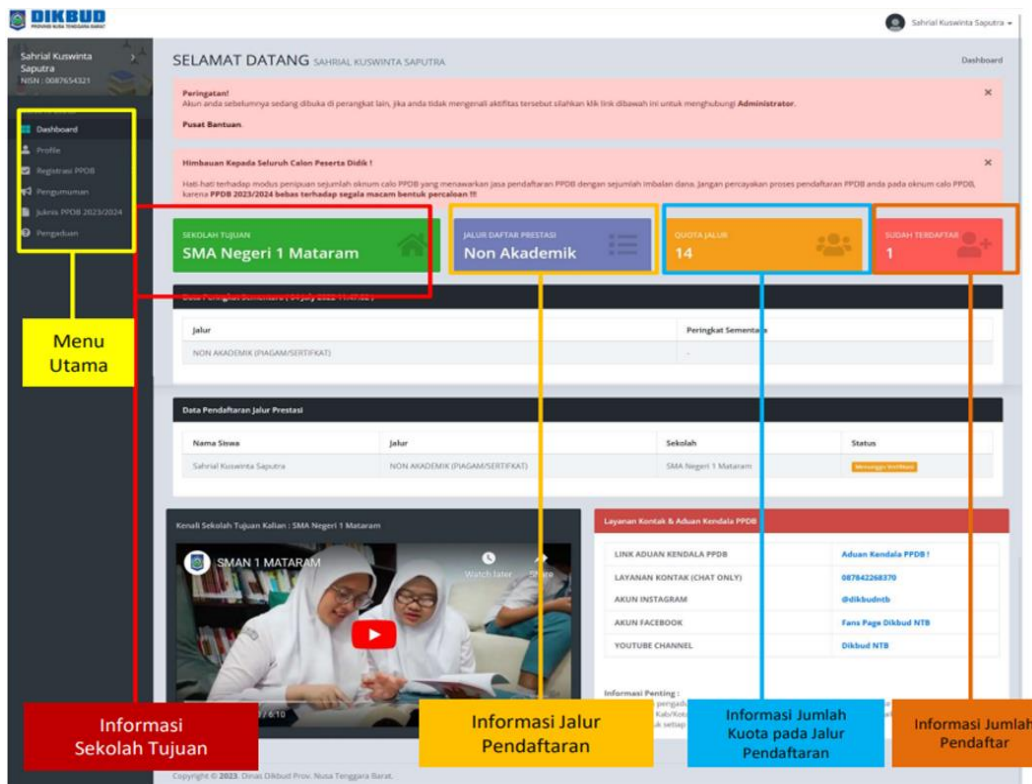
DIKBUD
PROVINSI NUSA TENGGARA BARAT

Sahrial Kuswinta Saputra

Sahrial Kuswinta Saputra
NISN : 0087654321

Dashboard
Profile
Registrasi PPDB
Pengumuman
Juknis PPDB 2023/2024
Pengaduan

Menu Utama

SELAMAT DATANG SAHRIAL KUSWINTA SAPUTRA

Dashboard

Peringatan!
Akun anda sebelumnya sedang dibuka di perangkat lain, jika anda tidak mengenali aktifitas tersebut silahkan klik link dibawah ini untuk menghubungi Administrator.

Pusat Bantuan

Himbauan Kepada Seluruh Calon Peserta Didik !

Hati-hati terhadap modus penipuan sejumlah oknum calo PPDB yang menawarkan jasa pendaftaran PPDB dengan sejumlah imbalan dana. Jangan percayakan proses pendaftaran PPDB anda pada oknum calo PPDB, karena PPDB 2023/2024 bebas terhadap segala macam bentuk percaloan !!!

SEKOLAH TUJUAN
SMA Negeri 1 Mataram

JALUR DAFTAR PRESTASI
Non Akademik

QUOTA JALUR
14

SUDAH TERDAFTAR
1

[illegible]

| Jalur | Peringkat Sementara |
|---|---|
| NON AKADEMIK (PIAGAM/SERTIFKAT) | - |

Data Pendaftaran Jalur Prestasi

| Nama Siswa | Jalur | Sekolah | Status |
|---|---|---|---|
| Sahrial Kuswinta Saputra | NON AKADEMIK (PIAGAM/SERTIFKAT) | SMA Negeri 1 Mataram | Menunggu Verifikasi |

Kenali Sekolah Tujuan Kalian : SMA Negeri 1 Mataram

SMAN 1 MATARAM
Watch later
Share

Layanan Kontak & Aduan Kendala PPDB

| LINK ADUAN KENDALA PPDB | Aduan Kendala PPDB ! |
|---|---|
| LAYANAN KONTAK (CHAT ONLY) | 087842268370 |
| AKUN INSTAGRAM | @dikbudntb |
| AKUN FACEBOOK | Fans Page Dikbud NTB |
| YOUTUBE CHANNEL | Dikbud NTB |

Informasi Penting :
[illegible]

Informasi Sekolah Tujuan

Informasi Jalur Pendaftaran

Informasi Jumlah Kuota pada Jalur Pendaftaran

Informasi Jumlah Pendaftar

Copyright © 2023. Dinas Dikbud Prov. Nusa Tenggara Barat.